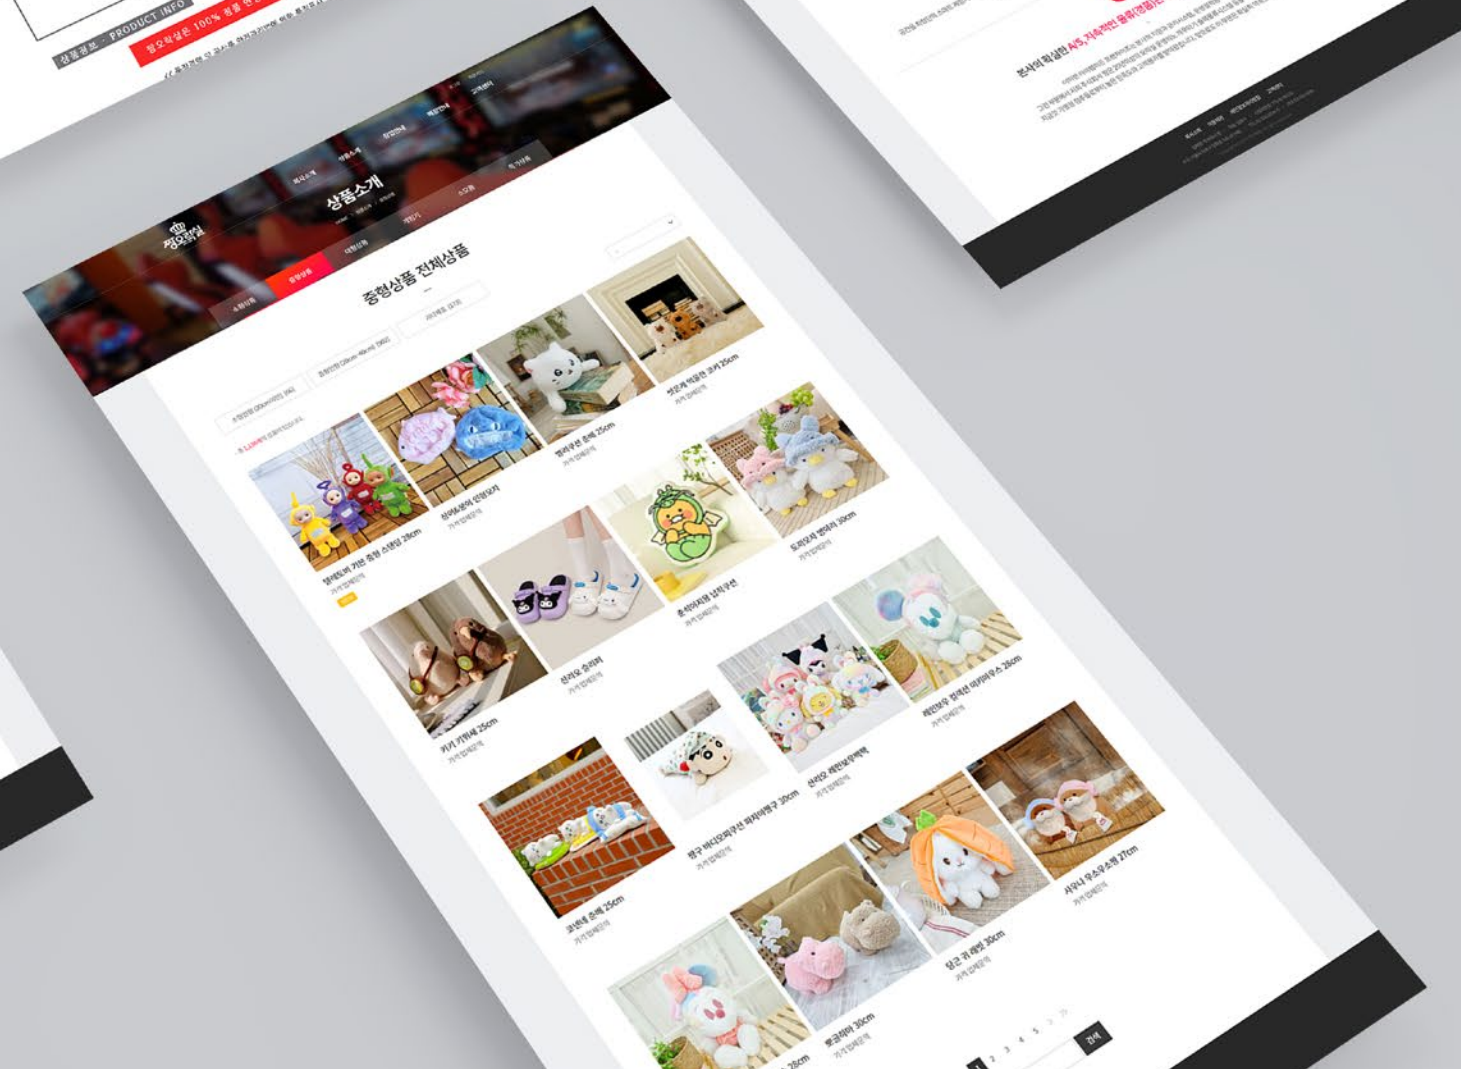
상품정보 · PRODUCT INFO

뽑오락실은 100% 정품

본사의 확실한 A/S, 지속적인 물류(경품)

회사소개
상품소개
창업안내
매장안내
고객센터

상품소개

소형상품
중형상품
대형상품
캐릭터
소모품
기타상품

중형상품 전체상품

텔레토비 키링 중형 스탠딩 28cm
가격 협의문의

상어&문어 인형모자
가격 협의문의

컬러쿠션 초록 25cm
가격 협의문의

정은계 빅용천 크라 25cm
가격 협의문의

토끼모자 펭귄이 30cm
가격 협의문의

초록이처럼 남작쿠션
가격 협의문의

산리오 슬리퍼
가격 협의문의

카피 카피바라 25cm
가격 협의문의

레인보우 컨페티 미키마우스 28cm
가격 협의문의

산리오 레인보우백팩
가격 협의문의

짱구 바디모찌쿠션 파자마짱구 30cm
가격 협의문의

코끼리 초록 25cm
가격 협의문의

샤우나 우소우소쥐 27cm
가격 협의문의

당근 귀 래빗 30cm
가격 협의문의

분홍하마 30cm
가격 협의문의

28cm

1 2 3 4 5

검색